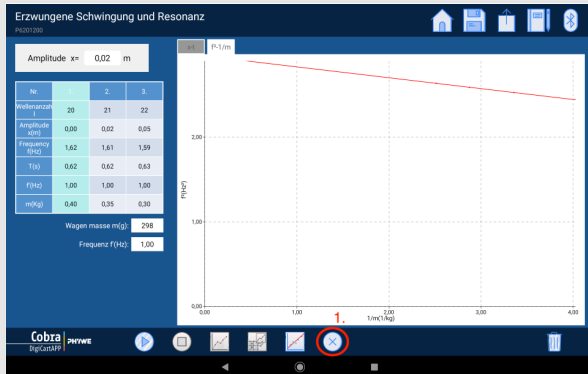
Erzwungene Schwingung und Resonanz
P6201200

Amplitude x= 0,02 m

| Nr. | 1. | 2. | 3. |
|---|---|---|---|
| Wellenanzahl l | 20 | 21 | 22 |
| Amplitude x(m) | 0,00 | 0,02 | 0,05 |
| Frequency f(Hz) | 1,62 | 1,61 | 1,59 |
| T(s) | 0,62 | 0,62 | 0,63 |
| f'(Hz) | 1,00 | 1,00 | 1,00 |
| m(Kg) | 0,40 | 0,35 | 0,30 |

Wagen masse m(g): 298
Frequenz f'(Hz): 1,00

x-t f²-1/m

f²(Hz²)
2,00
1,00
0,00
0,00 1,00 2,00 3,00 4,00
1/m(1/kg)

1.

Cobra DigiCartAPP PHYWE